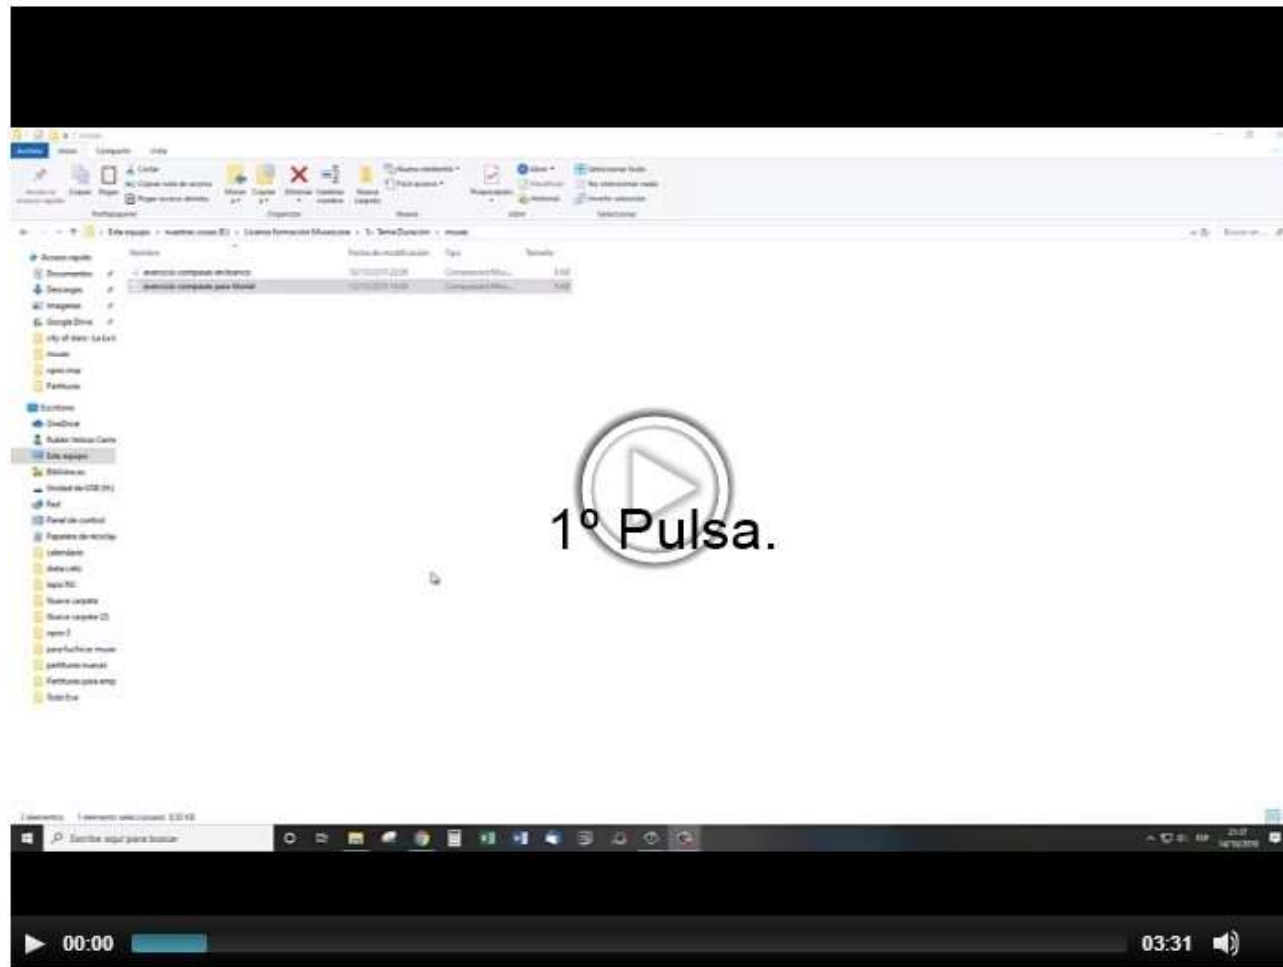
Archivo Inicio Compartir Vista

Cortar
Copiar ruta de acceso
Pegar acceso directo
Copiar Pegar
Portapapeles
Mover a Copiar a
Eliminar Cambiar nombre
Organizar
Nueva carpeta
Nuevo elemento
Fácil acceso
Nuevo
Propiedades
Abrir
Modificar
Historial
Abrir
Seleccionar todo
No seleccionar nada
Invertir selección
Seleccionar

Este equipo > nuestras cosas (E:) > Lisama formación Musescore > 5.- Tema Duración > musez

Nombre
Fecha de modificación
Tipo
Tamaño

ejercicio compases en blanco
ejercicio compases para llenar

Acceso rápido
Documentos
Descargas
Imágenes
Google Drive
musez
Partituras
Escritorio
OneDrive
Este equipo
Bibliotecas
Red
Panel de control
Papelera de reciclaje
calendario
Nueva carpeta
Nueva carpeta (2)
partituras nuevas
Partituras para emp

1º Pulsa.

2 elementos 1 elemento seleccionado

Escribe aquí para buscar

00:00
03:31